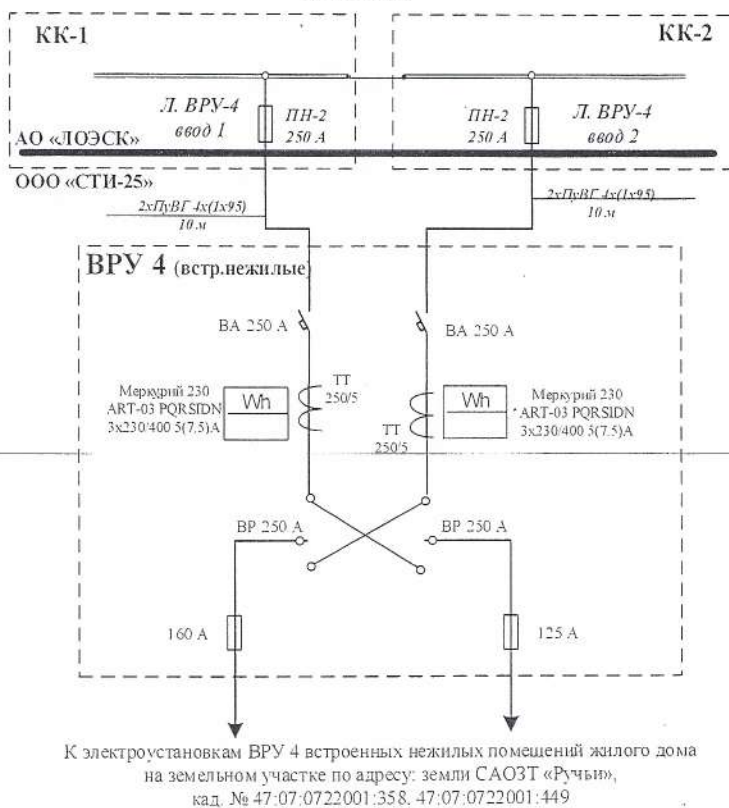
КК-1

КК-2

Л. ВРУ-4 ввод 1

ПН-2 250 А

ПН-2 250 А

Л. ВРУ-4 ввод 2

АО «ЛОЭСК»

ООО «СТИ-25»

2хПуВГ 4х(1х95) 10 м

2хПуВГ 4х(1х95) 10 м

ВРУ 4 (встр.нежилые)

ВА 250 А

ВА 250 А

Меркурий 230 ART-03 PQRSIDN 3х230/400 5(7.5)А

Wh

ТТ 250/5

Wh

Меркурий 230 ART-03 PQRSIDN 3х230/400 5(7.5)А

ТТ 250/5

ВР 250 А

ВР 250 А

160 А

125 А

К электроустановкам ВРУ 4 встроенных нежилых помещений жилого дома на земельном участке по адресу: земли САОЗТ «Ручьи», кад. № 47:07:0722001:358, 47:07:0722001:449